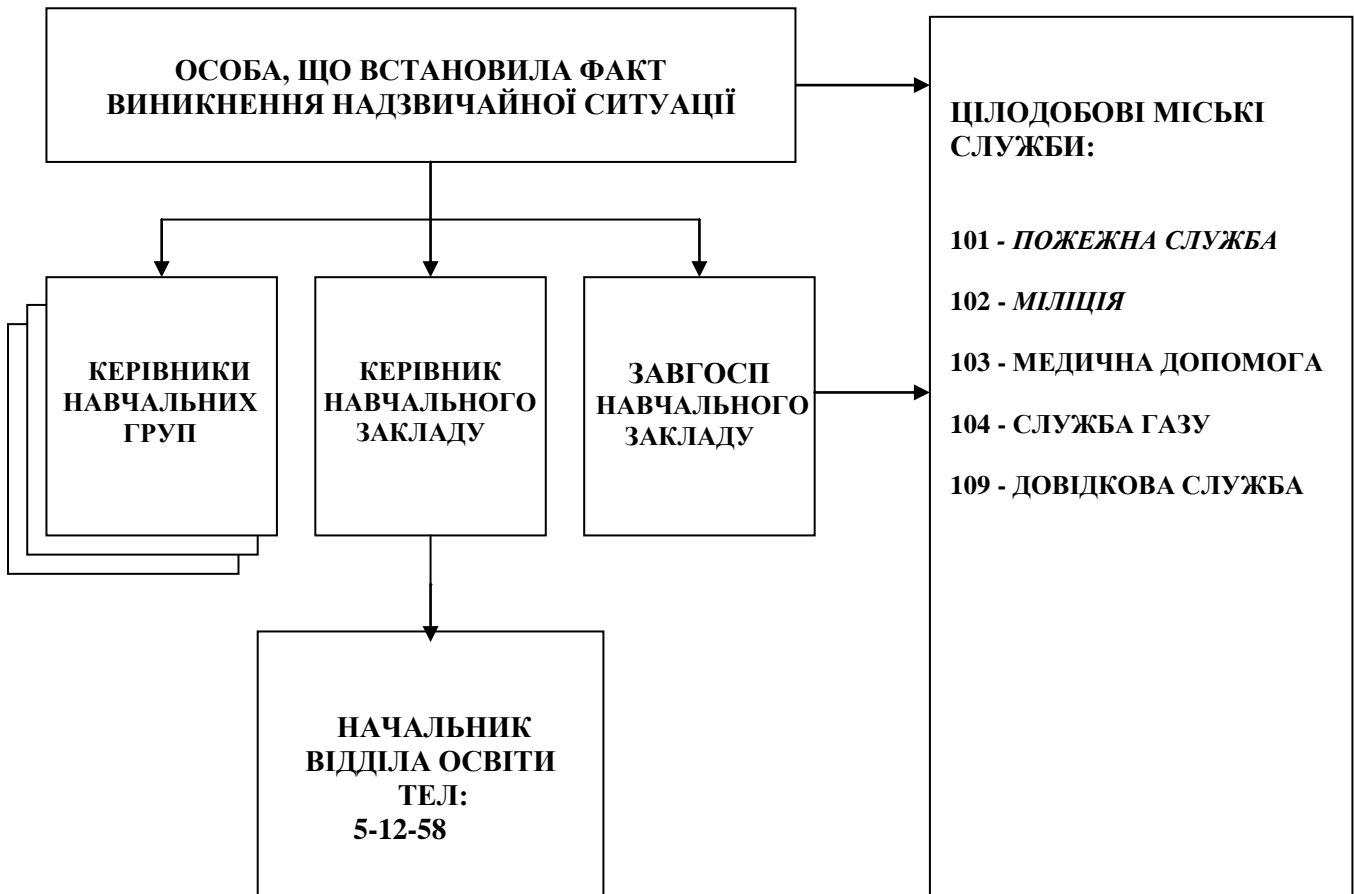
ОСОБА, ЩО ВСТАНОВИЛА ФАКТ ВИНИКНЕННЯ НАДЗВИЧАЙНОЇ СИТУАЦІЇ

ЦІЛОДОБОВІ МІСЬКІ СЛУЖБИ:

101 - ПОЖЕЖНА СЛУЖБА

102 - МІЛІЦІЯ

103 - МЕДИЧНА ДОПОМОГА

104 - СЛУЖБА ГАЗУ

109 - ДОВІДКОВА СЛУЖБА

КЕРІВНИКИ НАВЧАЛЬНИХ ГРУП

КЕРІВНИК НАВЧАЛЬНОГО ЗАКЛАДУ

ЗАВГОСП НАВЧАЛЬНОГО ЗАКЛАДУ

НАЧАЛЬНИК ВІДДІЛА ОСВІТИ ТЕЛ: 5-12-58